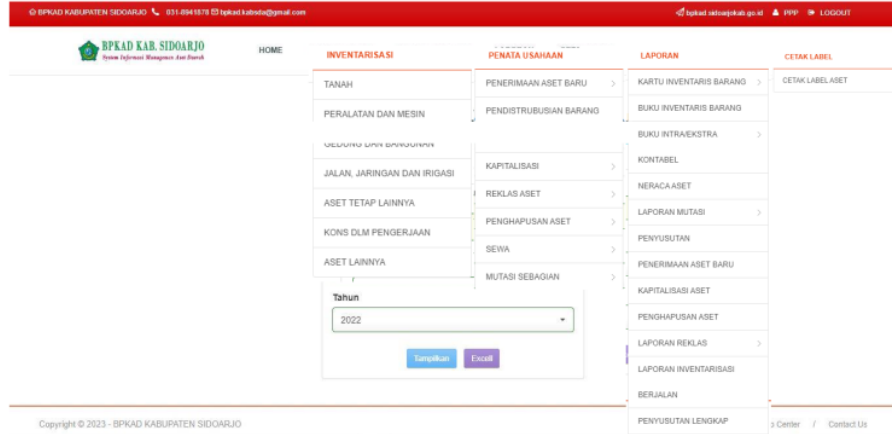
BPKAD KABUPATEN SIDOARJO 031-8941878 bpkad.kabsda@gmail.com bpkad.sidoarjokab.go.id PPP LOGOUT

BPKAD KAB. SIDOARJO
Sistem Informasi Manajemen Aset Daerah

HOME

INVENTARISASI
TANAH
PERALATAN DAN MESIN
GEDUNG DAN BANGUNAN
JALAN, JARINGAN DAN IRIGASI
ASET TETAP LAINNYA
KONS DLM PENGERJAAN
ASET LAINNYA

PENATA USAHAAN
PENERIMAAN ASET BARU
PENDISTRUBUSIAN BARANG
KAPITALISASI
REKLAS ASET
PENGHAPUSAN ASET
SEWA
MUTASI SEBAGIAN

LAPORAN
KARTU INVENTARIS BARANG
BUKU INVENTARIS BARANG
BUKU INTRA/EKSTRA
KONTABEL
NERACA ASET
LAPORAN MUTASI
PENYUSUTAN
PENERIMAAN ASET BARU
KAPITALISASI ASET
PENGHAPUSAN ASET
LAPORAN REKLAS
LAPORAN INVENTARISASI
BERJALAN
PENYUSUTAN LENGKAP

CETAK LABEL
CETAK LABEL ASET

Tahun
2022

Tampilkan Excel

Copyright © 2023 - BPKAD KABUPATEN SIDOARJO

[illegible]p Center / Contact Us